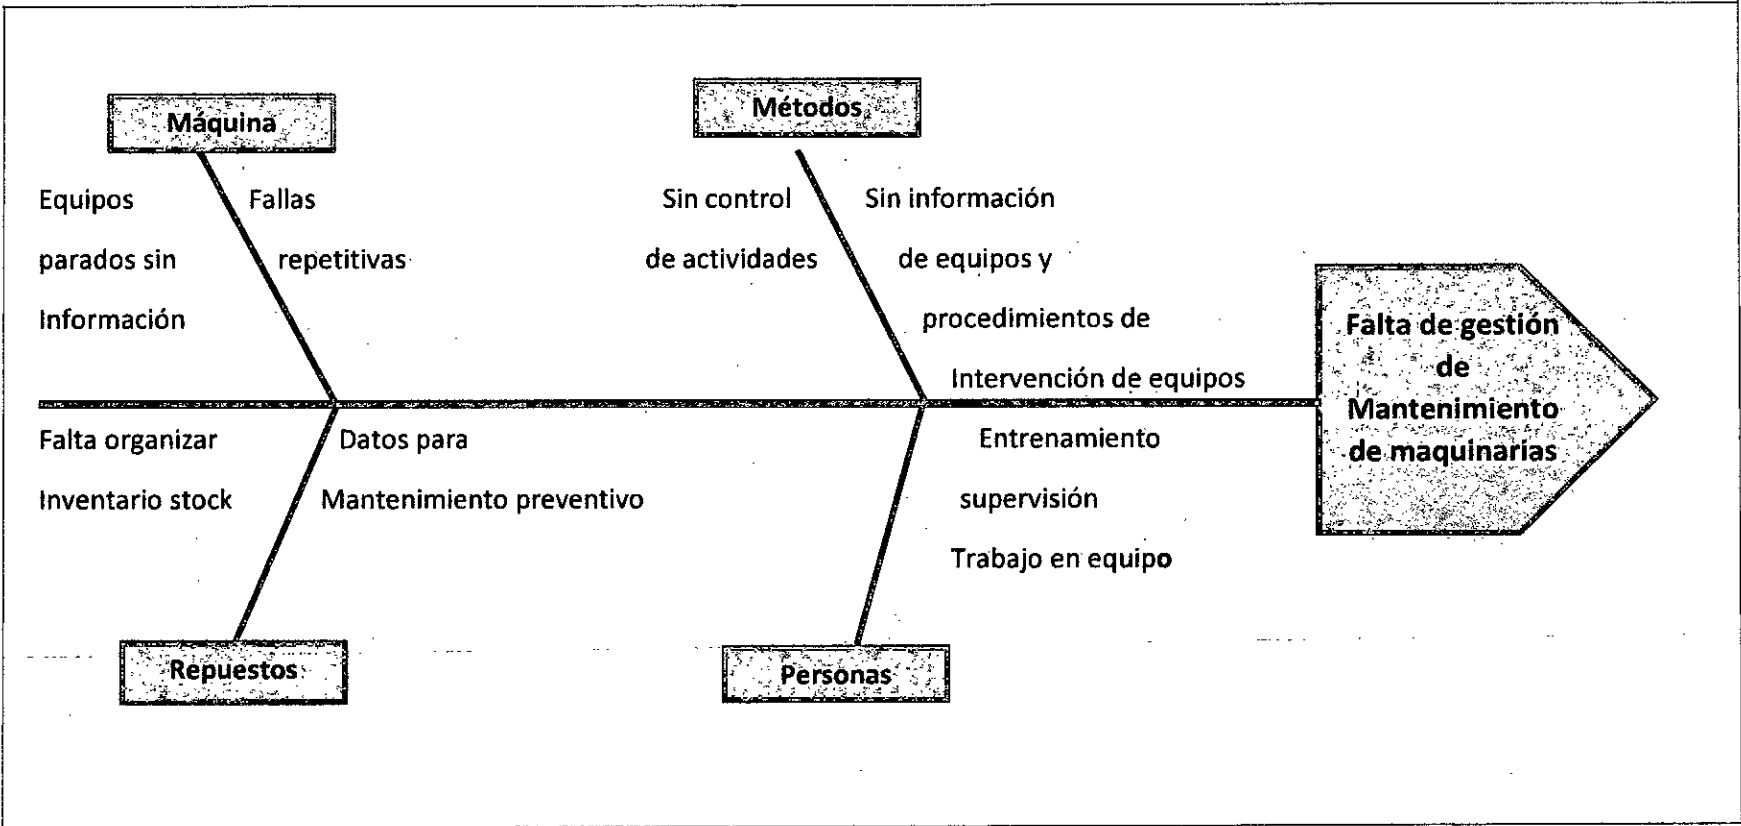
Máquina

Equipos parados sin Información

Fallas repetitivas

Métodos

Sin control de actividades

Sin información de equipos y procedimientos de Intervención de equipos

Falta de gestión de Mantenimiento de maquinarias

Falta organizar Inventario stock

Datos para Mantenimiento preventivo

Repuestos

Entrenamiento supervisión Trabajo en equipo

Personas